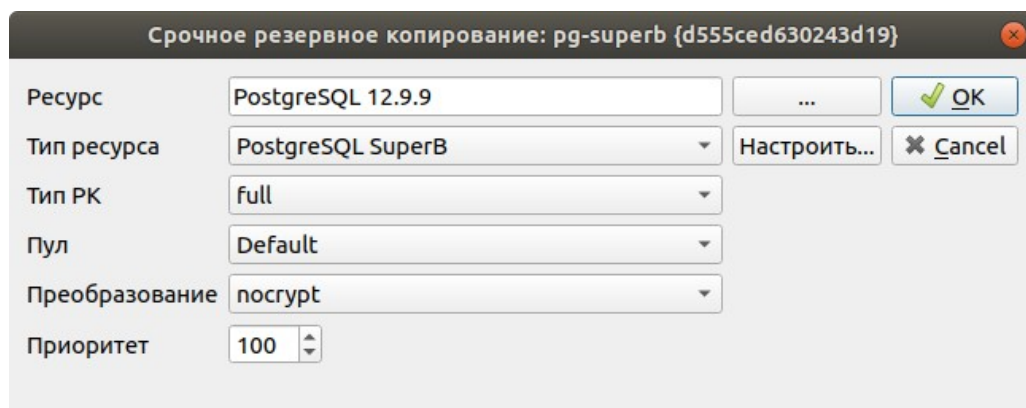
Срочное резервное копирование: pg-superb {d555ced630243d19}

Ресурс PostgreSQL 12.9.9 ... OK

Тип ресурса PostgreSQL SuperB Настроить... Cancel

Тип РК full

Пул Default

Преобразование nocrypt

Приоритет 100